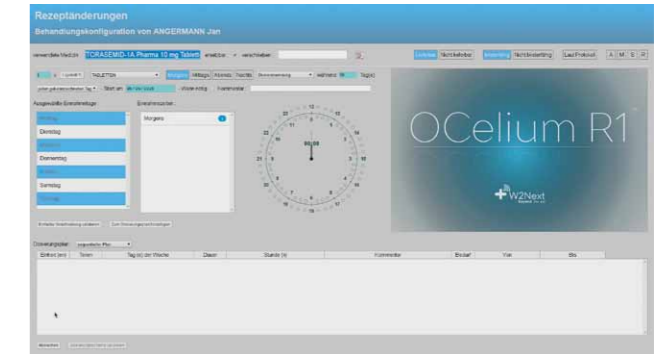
Rezeptänderungen
Behandlungskonfiguration von ANGERMANN Jan

verwendete Medizin TORASEMID-1A Pharma 10 mg Tablett ersetzen verschieben

Dauerhaft Nichtdauerhaft Regelmäßig Nichtregelmäßig Last Protokoll

TABLETTEN Morgens Mittags Abends Nachts

Ausgewählte Einnahmetage
Montag
Dienstag
Mittwoch
Donnerstag
Freitag
Samstag
Sonntag

Einnahmezeiten
Morgens

OCelium R1

W2Next

Einzelne Einnahmetage ändern

Einnahmezeiten
Eintrag Tabletten Tag(e) der Woche Dauer Stunde (n) Kommentar Erstellt Von Bis

Abbrechen